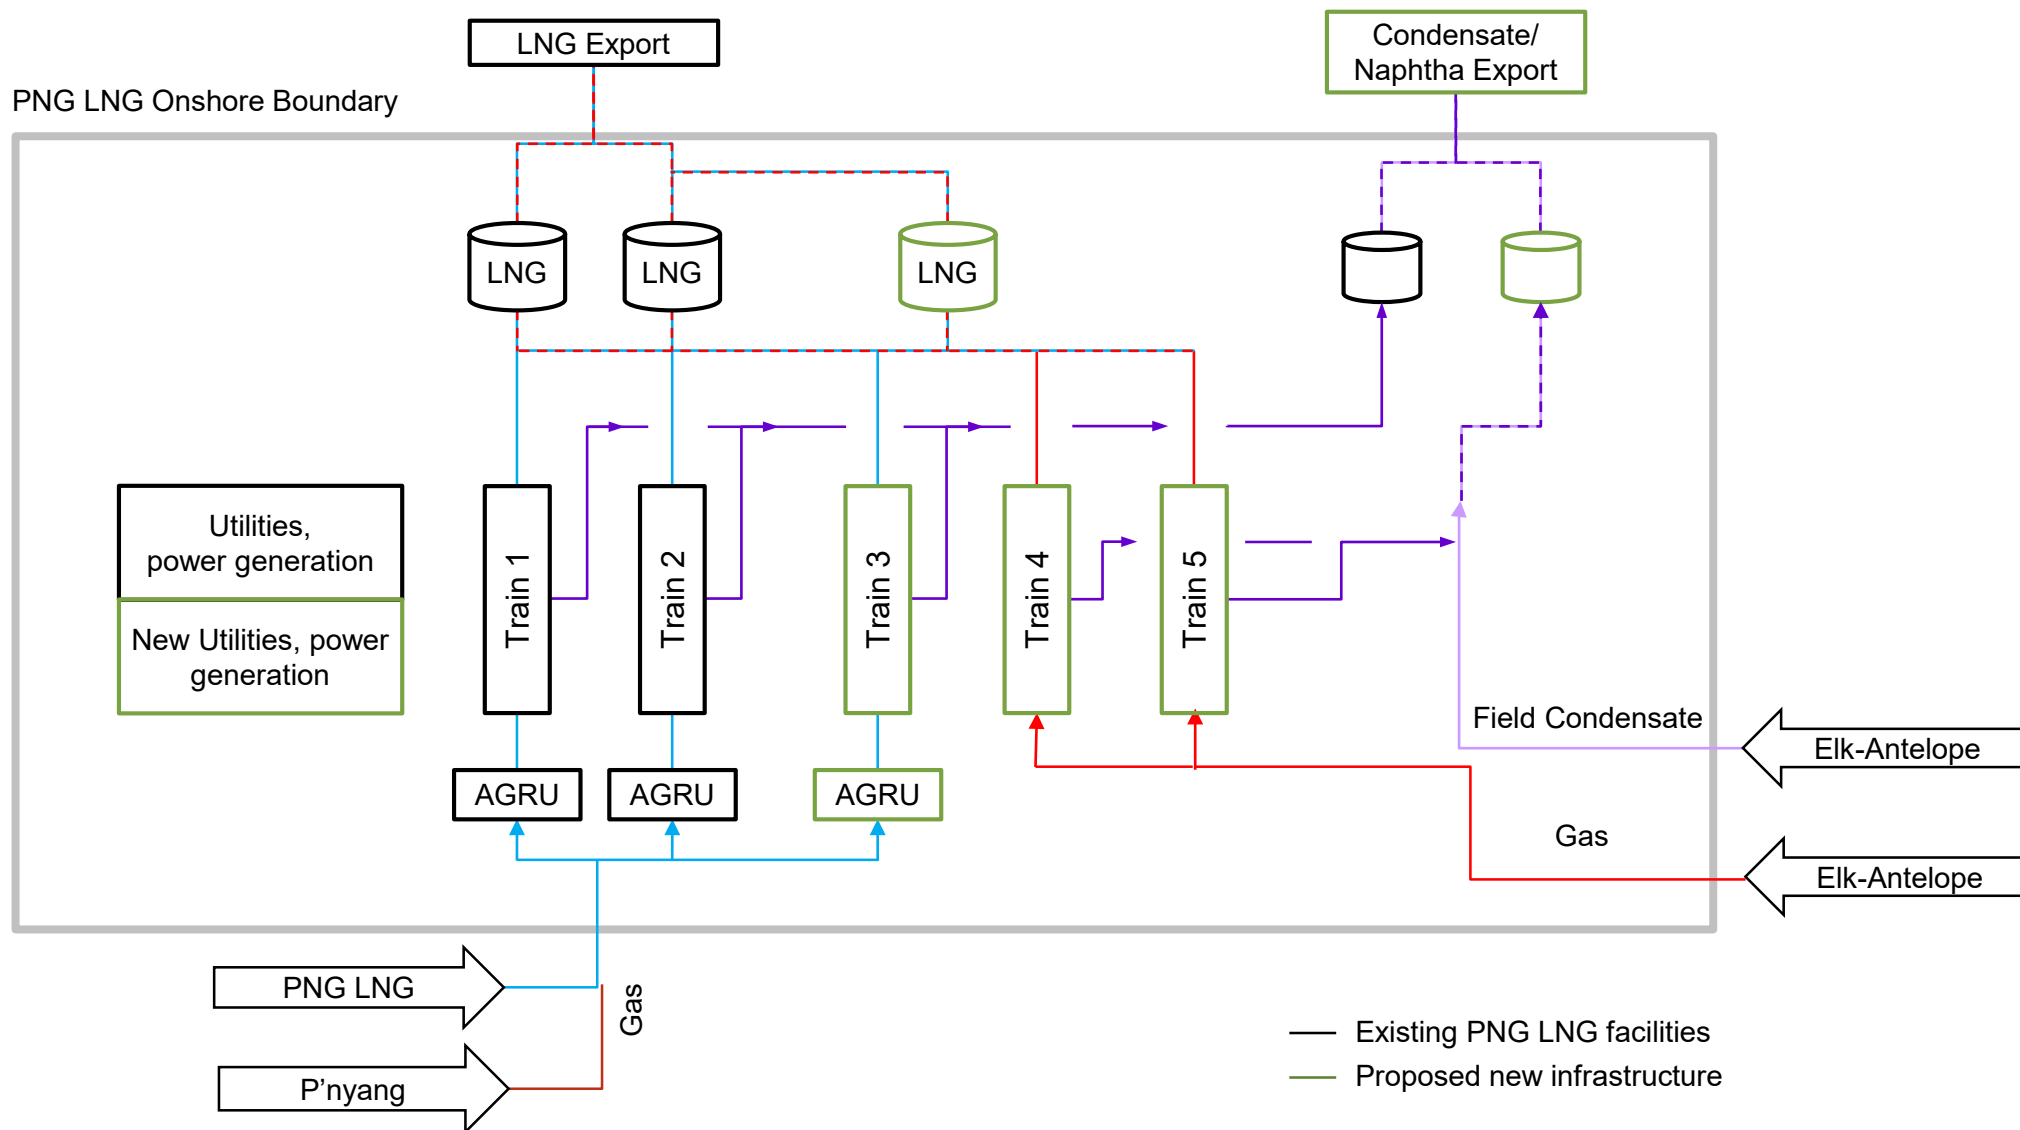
LNG Export

Condensate/ Naphtha Export

PNG LNG Onshore Boundary

LNG

LNG

LNG

Utilities, power generation

New Utilities, power generation

Train 1

Train 2

Train 3

Train 4

Train 5

Field Condensate

Elk-Antelope

AGRU

AGRU

AGRU

Gas

Elk-Antelope

PNG LNG

Gas

P'nyang

Existing PNG LNG facilities

Proposed new infrastructure